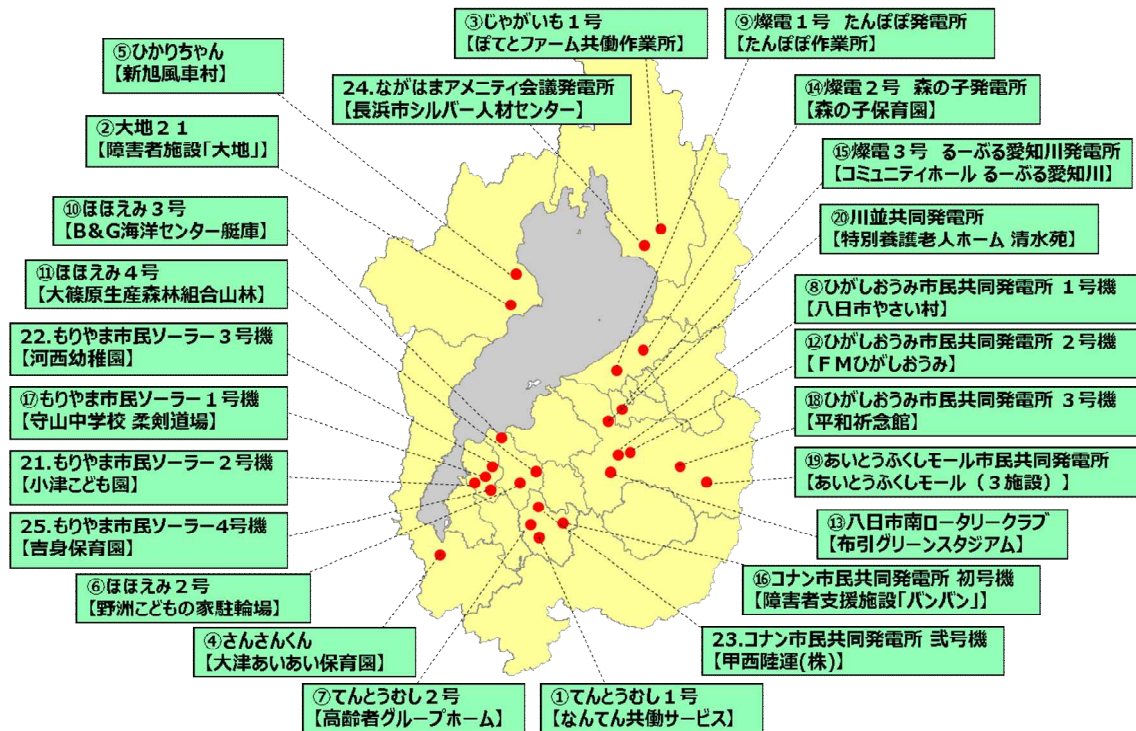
⑤ひかりちゃん
【新旭風車村】

③じゃがいも１号
【ぽてとファーム共働作業所】

⑨燦電１号　たんぽぽ発電所
【たんぽぽ作業所】

24.ながはまアメニティ会議発電所
【長浜市シルバー人材センター】

⑭燦電２号　森の子発電所
【森の子保育園】

②大地２１
【障害者施設「大地」】

⑮燦電３号　るーぷる愛知川発電所
【コミュニティホール るーぷる愛知川】

⑩ほほえみ３号
【B＆G海洋センター艇庫】

⑳川並共同発電所
【特別養護老人ホーム 清水苑】

⑪ほほえみ４号
【大篠原生産森林組合山林】

⑧ひがしおうみ市民共同発電所　１号機
【八日市やさい村】

22.もりやま市民ソーラー３号機
【河西幼稚園】

⑫ひがしおうみ市民共同発電所　２号機
【ＦＭひがしおうみ】

⑰もりやま市民ソーラー１号機
【守山中学校 柔剣道場】

⑱ひがしおうみ市民共同発電所　３号機
【平和祈念館】

21.もりやま市民ソーラー２号機
【小津こども園】

⑲あいとうふくしモール市民共同発電所
【あいとうふくしモール（３施設）】

25.もりやま市民ソーラー4号機
【吉身保育園】

⑬八日市南ロータリークラブ
【布引グリーンスタジアム】

⑥ほほえみ２号
【野洲こどもの家駐輪場】

⑯コナン市民共同発電所 初号機
【障害者支援施設「バンバン」】

④さんさんくん
【大津あいあい保育園】

23.コナン市民共同発電所 弐号機
【甲西陸運(株)】

⑦てんとうむし２号
【高齢者グループホーム】

①てんとうむし１号
【なんてん共働サービス】